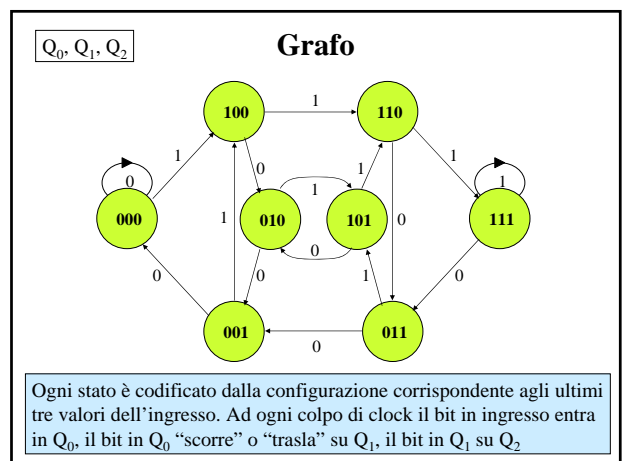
$Q_0$, $Q_1$, $Q_2$

Grafo

100
1
110
1
0
1
1
1
0
0
000
1
010
101
0
111
0
0
0
1
0
001
0
011

Ogni stato è codificato dalla configurazione corrispondente agli ultimi tre valori dell'ingresso. Ad ogni colpo di clock il bit in ingresso entra in $Q_0$, il bit in $Q_0$ "scorre" o "trasla" su $Q_1$, il bit in $Q_1$ su $Q_2$